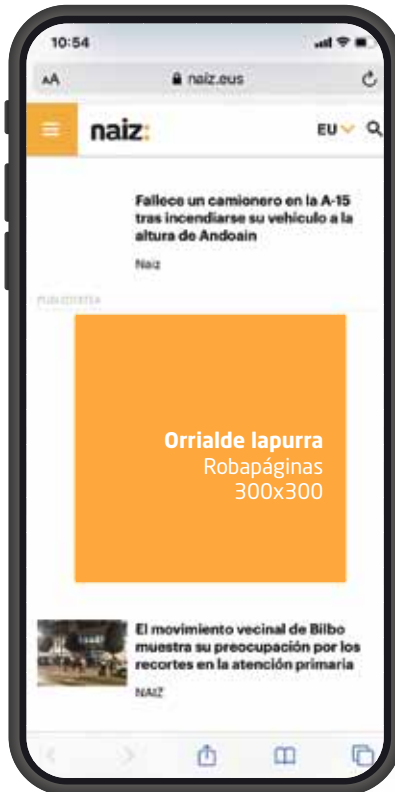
10:54

AA naiz.eus

naiz:

EU

Fallece un camionero en la A-15 tras incendiarse su vehículo a la altura de Andoain

Naiz

PUBLIZITATEA

Orrialde lapurra
Robapáginas
300x300

El movimiento vecinal de Bilbo muestra su preocupación por los recortes en la atención primaria

NAIZ